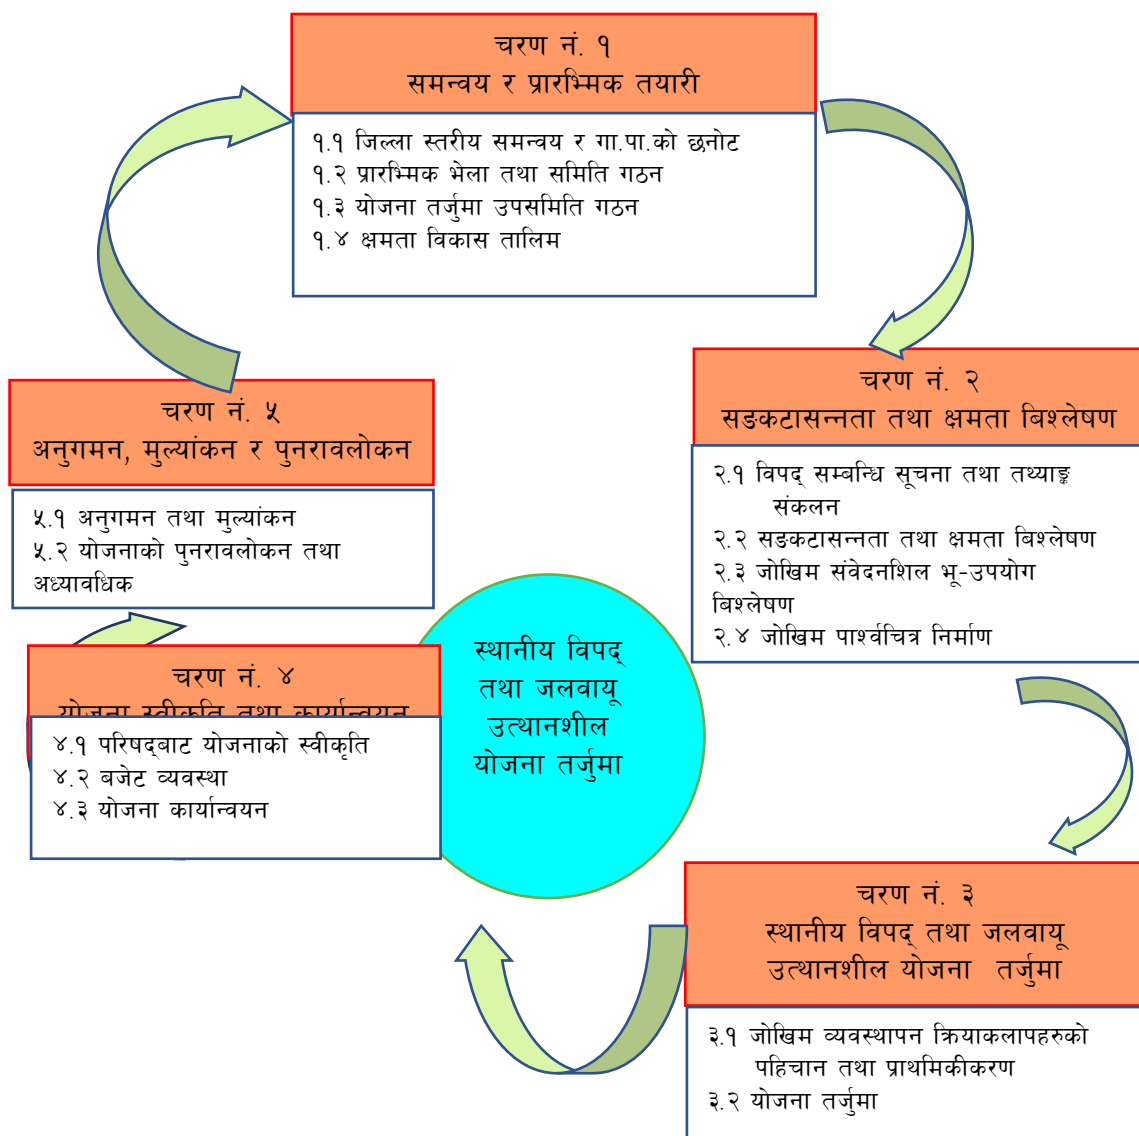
चरण नं. १
समन्वय र प्रारम्भिक तयारी

१.१ जिल्ला स्तरीय समन्वय र गा.पा.को छनोट
१.२ प्रारम्भिक भेला तथा समिति गठन
१.३ योजना तर्जुमा उपसमिति गठन
१.४ क्षमता विकास तालिम

चरण नं. २
सङकटासन्नता तथा क्षमता विश्लेषण

२.१ विपद् सम्बन्धि सूचना तथा तथ्याङ्क संकलन
२.२ सङकटासन्नता तथा क्षमता विश्लेषण
२.३ जोखिम संवेदनशिल भू-उपयोग विश्लेषण
२.४ जोखिम पार्श्वचित्र निर्माण

चरण नं. ३
स्थानीय विपद् तथा जलवायू उत्थानशील योजना तर्जुमा

३.१ जोखिम व्यवस्थापन क्रियाकलापहरुको पहिचान तथा प्राथमिकीकरण
३.२ योजना तर्जुमा

स्थानीय विपद् तथा जलवायू उत्थानशील योजना तर्जुमा

चरण नं. ४
योजना स्वीकृति तथा कार्यान्वयन

४.१ परिषद्बाट योजनाको स्वीकृति
४.२ बजेट व्यवस्था
४.३ योजना कार्यान्वयन

चरण नं. ५
अनुगमन, मुल्यांकन र पुनरावलोकन

५.१ अनुगमन तथा मुल्यांकन
५.२ योजनाको पुनरावलोकन तथा अध्यावधिक